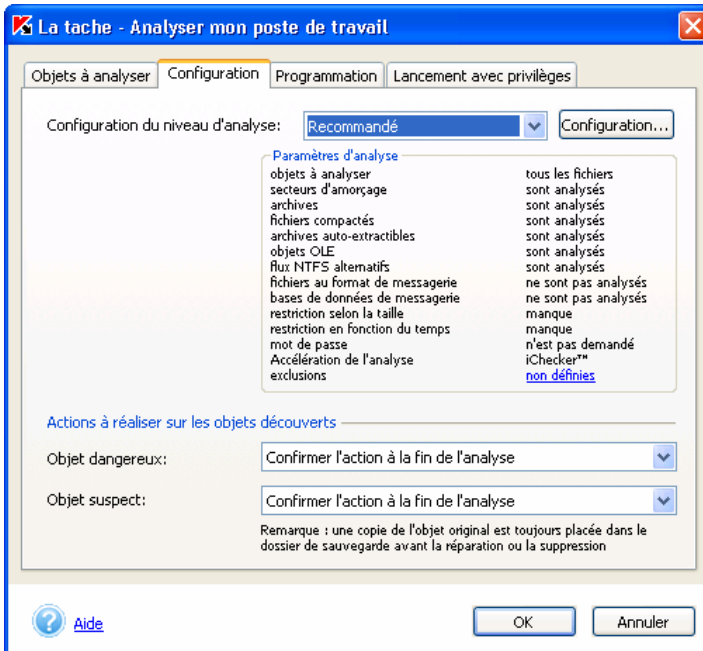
La tache - Analyser mon poste de travail

Objets à analyser | Configuration | Programmation | Lancement avec privilèges

Configuration du niveau d'analyse: Recommandé | Configuration...

Paramètres d'analyse

| | |
|---|---|
| objets à analyser | tous les fichiers |
| secteurs d'amorçage | sont analysés |
| archives | sont analysés |
| fichiers compactés | sont analysés |
| archives auto-extractibles | sont analysés |
| objets OLE | sont analysés |
| flux NTFS alternatifs | sont analysés |
| fichiers au format de messagerie | ne sont pas analysés |
| bases de données de messagerie | ne sont pas analysés |
| restriction selon la taille | manque |
| restriction en fonction du temps | manque |
| mot de passe | n'est pas demandé |
| Accélération de l'analyse | iChecker™ |
| exclusions | non définies |

Actions à réaliser sur les objets découverts

Objet dangereux: Confirmer l'action à la fin de l'analyse

Objet suspect: Confirmer l'action à la fin de l'analyse

Remarque : une copie de l'objet original est toujours placée dans le dossier de sauvegarde avant la réparation ou la suppression

Aide

OK

Annuler